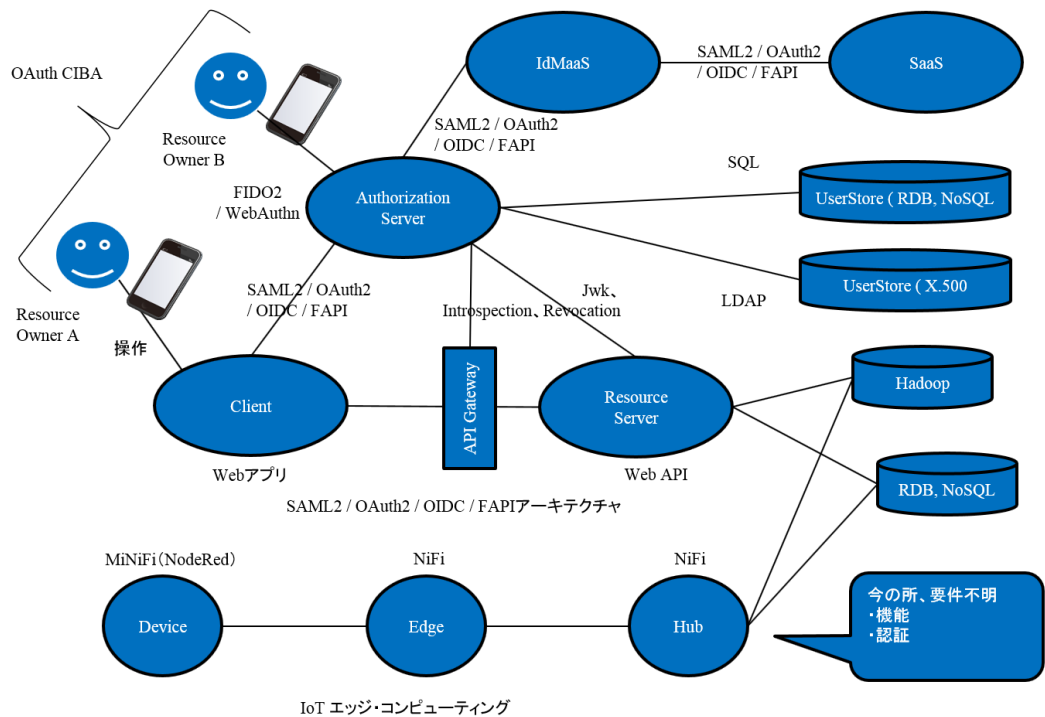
OAuth CIBA

Resource Owner B

IdMaaS

SAML2 / OAuth2 / OIDC / FAPI

SaaS

SAML2 / OAuth2 / OIDC / FAPI

SQL

FIDO2 / WebAuthn

Authorization Server

UserStore ( RDB, NoSQL

UserStore ( X.500

Resource Owner A

SAML2 / OAuth2 / OIDC / FAPI

Jwk、Introspection、Revocation

LDAP

操作

API Gateway

Hadoop

Client

Resource Server

RDB, NoSQL

Webアプリ

Web API

SAML2 / OAuth2 / OIDC / FAPIアーキテクチャ

MiNiFi（NodeRed）

NiFi

NiFi

Device

Edge

Hub

今の所、要件不明
・機能
・認証

IoT エッジ・コンピューティング